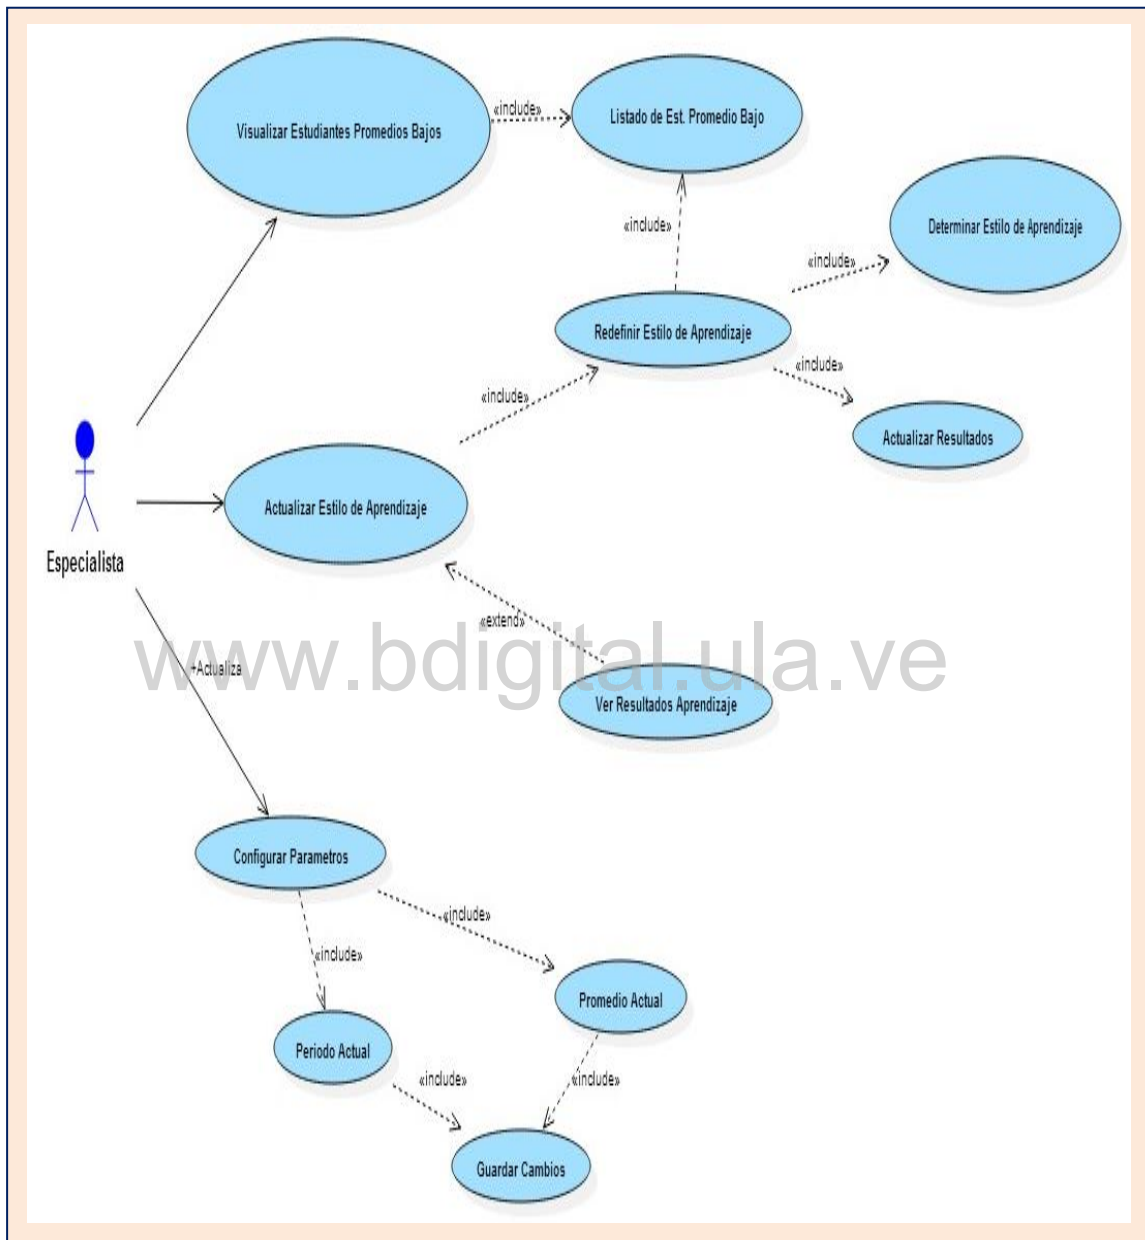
Visualizar Estudiantes Promedios Bajos

«include»

Listado de Est. Promedio Bajo

«include»

Determinar Estilo de Aprendizaje

«include»

Redefinir Estilo de Aprendizaje

«include»

«include»

Actualizar Resultados

Especialista

Actualizar Estilo de Aprendizaje

«extend»

www.bdigital.ula.ve

+Actualiza

Ver Resultados Aprendizaje

Configurar Parametros

«include»

«include»

Promedio Actual

Periodo Actual

«include»

«include»

Guardar Cambios